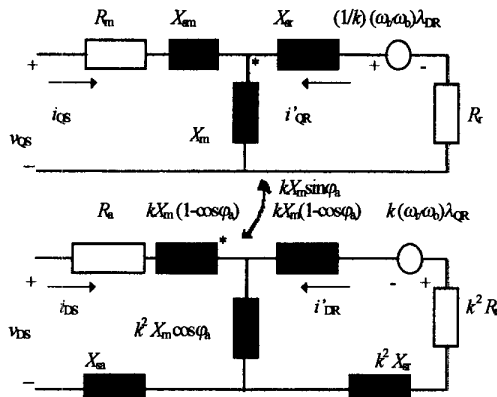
$R_m$ $X_{sm}$ $X_{sr}$ $(1/k)(\omega_r/\omega_b)\lambda_{DR}$

+ - + -

$i_{QS}$ $i'_{QR}$ $R_r$

$v_{QS}$ $X_m$

*

$kX_m\sin\varphi_a$

$R_a$ $kX_m(1-\cos\varphi_a)$ $kX_m(1-\cos\varphi_a)$ $k(\omega_r/\omega_b)\lambda_{QR}$

*

+ - +

$i_{DS}$ $i'_{DR}$ $k^2 R_r$

$v_{DS}$ $k^2X_m\cos\varphi_a$

$X_{sa}$ $k^2X_{sr}$

$-$